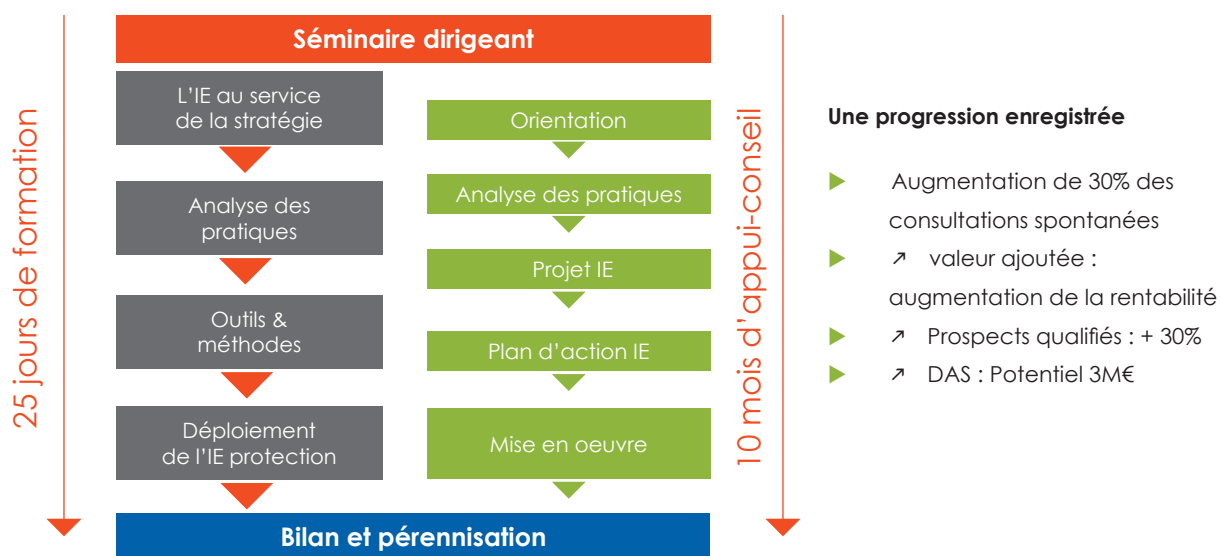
25 jours de formation

Séminaire dirigeant

L'IE au service de la stratégie

Analyse des pratiques

Outils & méthodes

Déploiement de l'IE protection

Orientation

Analyse des pratiques

Projet IE

Plan d'action IE

Mise en oeuvre

Bilan et pérennisation

10 mois d'appui-conseil

Une progression enregistrée

Augmentation de 30% des consultations spontanées

↗ valeur ajoutée : augmentation de la rentabilité

↗ Prospects qualifiés : + 30%

↗ DAS : Potentiel 3M€